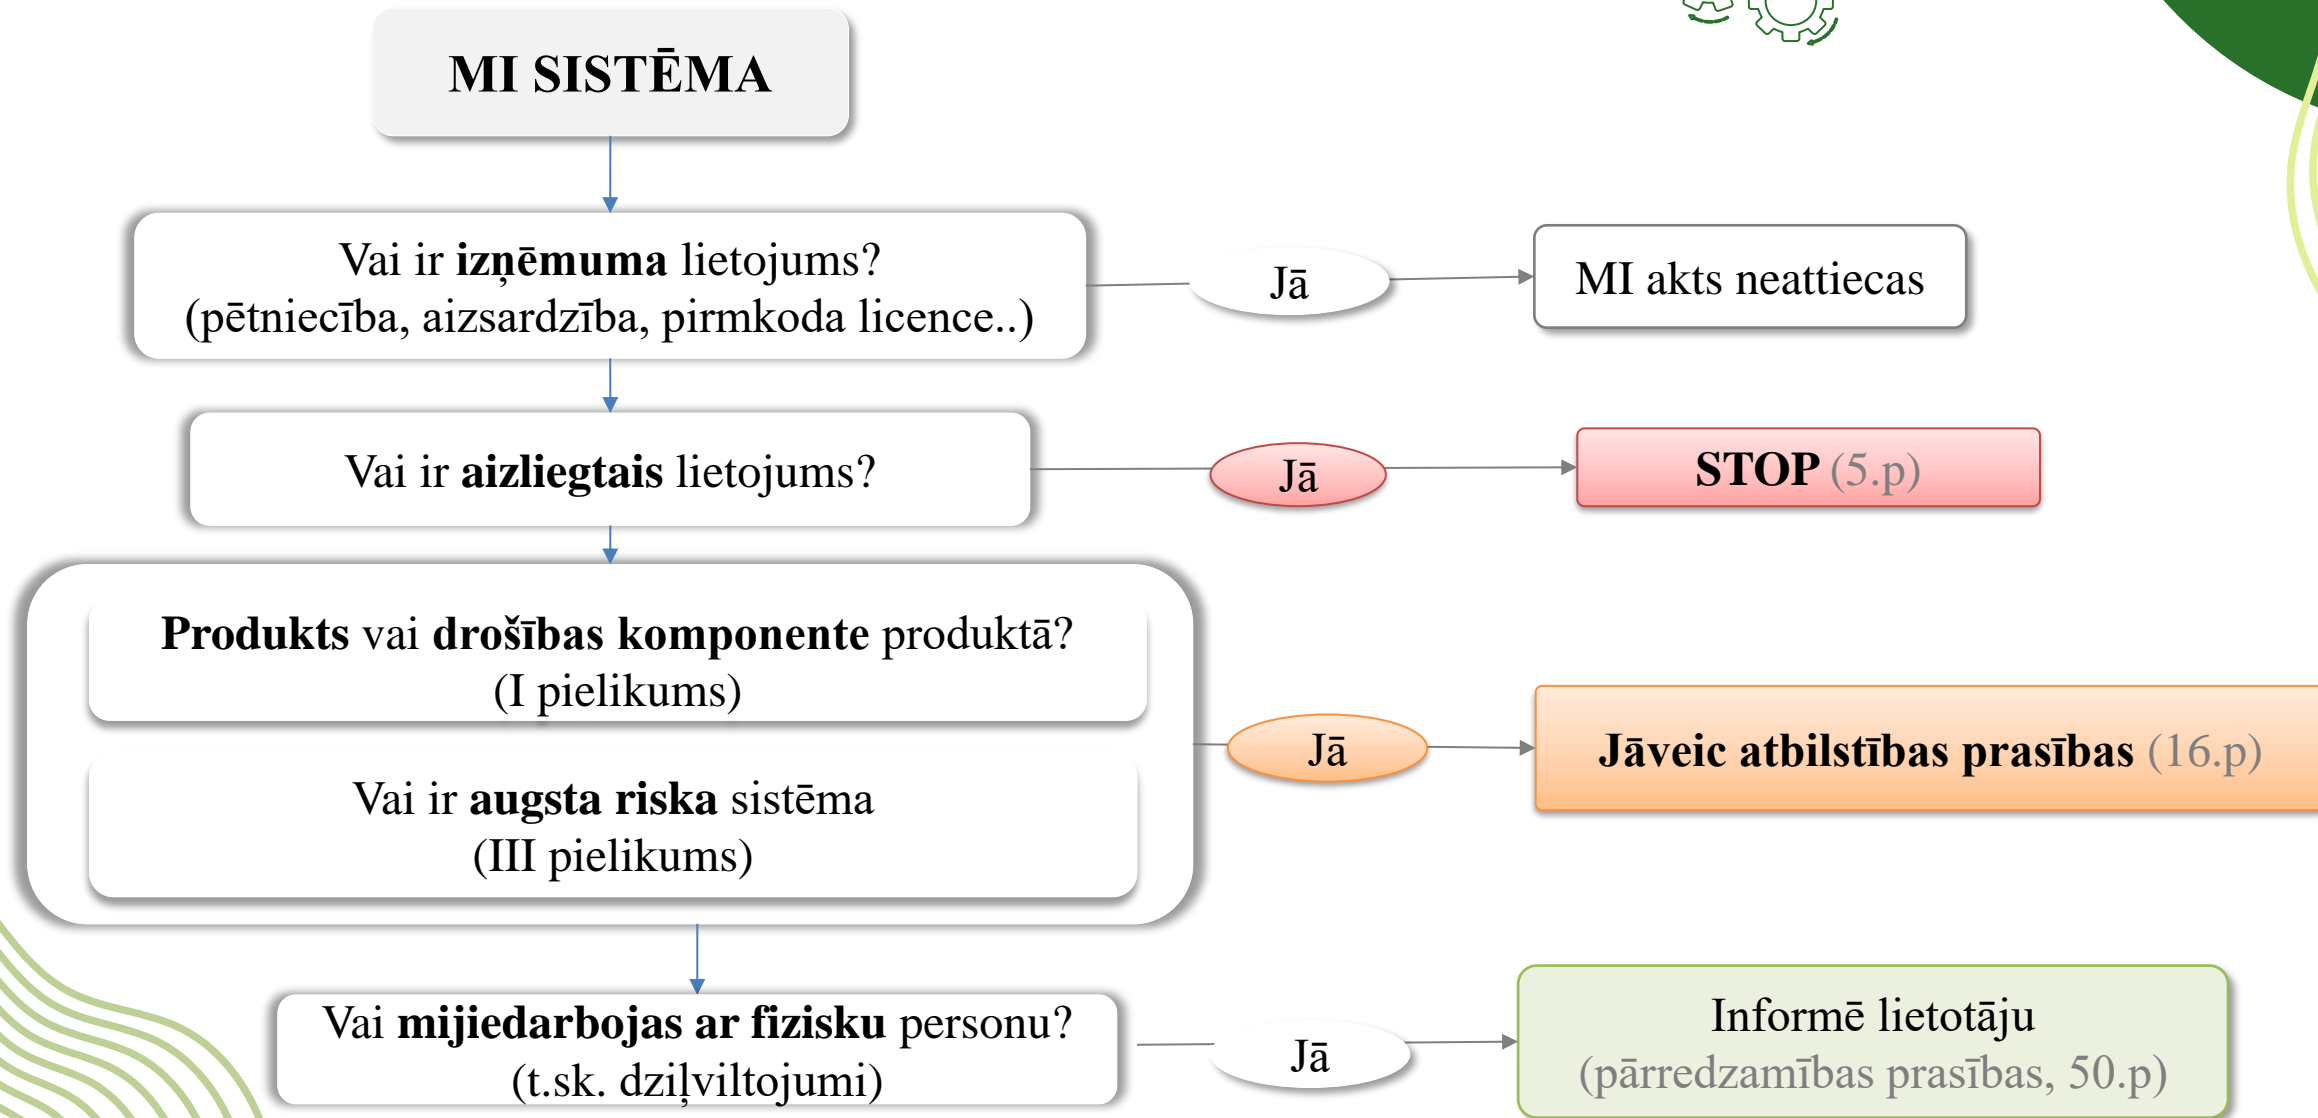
MI SISTĒMA

Vai ir izņēmuma lietojums? (pētniecība, aizsardzība, pirmkoda licence..)

Jā

MI akts neattiecas

Vai ir aizliegtais lietojums?

Jā

STOP (5.p)

Produkts vai drošības komponente produktā? (I pielikums)

Vai ir augsta riska sistēma (III pielikums)

Jā

Jāveic atbilstības prasības (16.p)

Vai mijiedarbojas ar fizisku personu? (t.sk. dziļviltojumi)

Jā

Informē lietotāju (pārredzamības prasības, 50.p)